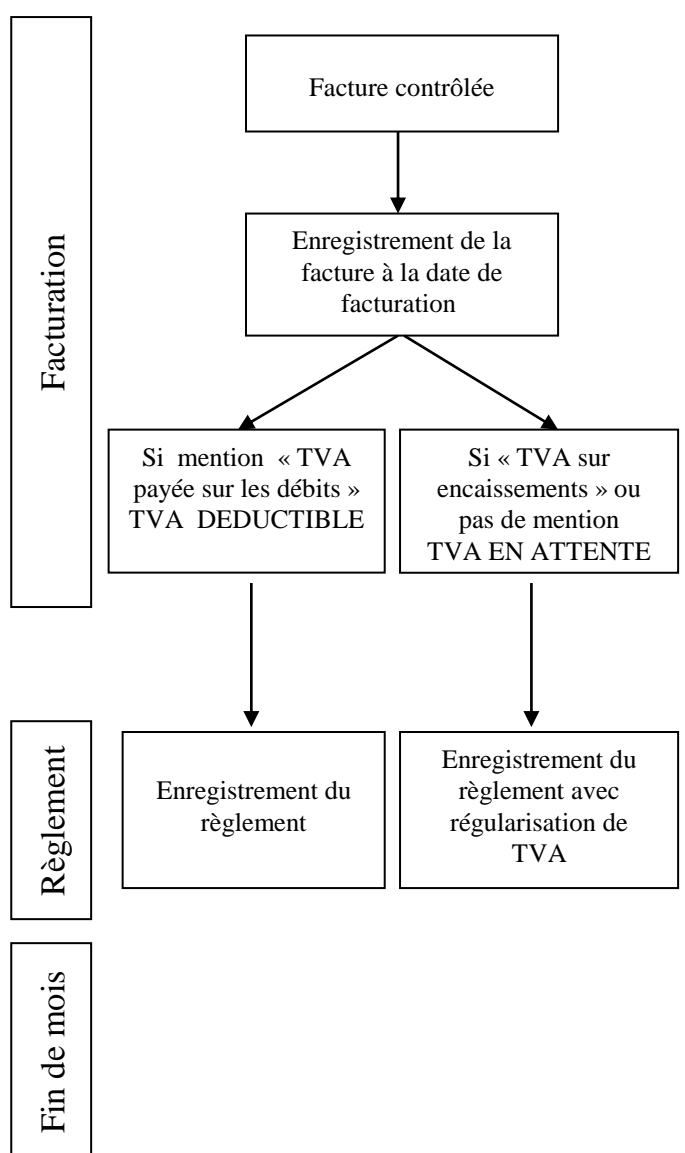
Facturation

Facture contrôlée

Enregistrement de la facture à la date de facturation

Si mention « TVA payée sur les débits » TVA DEDUCTIBLE

Si « TVA sur encaissements » ou pas de mention TVA EN ATTENTE

Règlement

Enregistrement du règlement

Enregistrement du règlement avec régularisation de TVA

Fin de mois